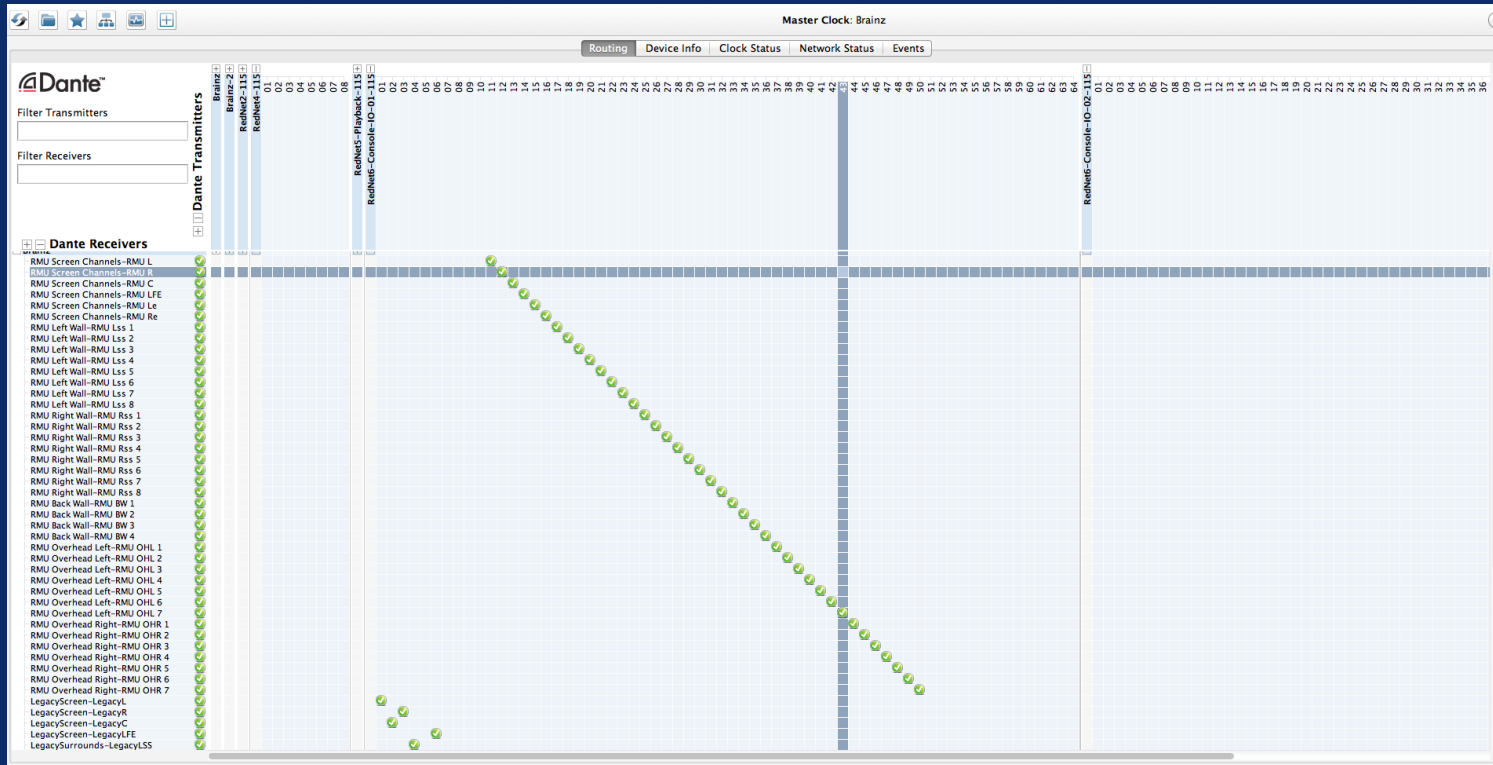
Master Clock: Brainz

Routing | Device Info | Clock Status | Network Status | Events

Dante

Filter Transmitters

Filter Receivers

Dante Transmitters

Brainz
Brainz-2
RedNet2-115
RedNet4-115
01 02 03 04 05 06 07 08
RedNet5-Playback-115
RedNet6-Console-IO-01-115
01 02 03 04 05 06 07 08 09 10 11 12 13 14 15 16 17 18 19 20 21 22 23 24 25 26 27 28 29 30 31 32 33 34 35 36 37 38 39 40 41 42 43 44 45 46 47 48 49 50 51 52 53 54 55 56 57 58 59 60 61 62 63 64
RedNet6-Console-IO-02-115
01 02 03 04 05 06 07 08 09 10 11 12 13 14 15 16 17 18 19 20 21 22 23 24 25 26 27 28 29 30 31 32 33 34 35 36

Dante Receivers

RMU Screen Channels-RMU L
RMU Screen Channels-RMU R
RMU Screen Channels-RMU C
RMU Screen Channels-RMU LFE
RMU Screen Channels-RMU Le
RMU Screen Channels-RMU Re
RMU Left Wall-RMU Lss 1
RMU Left Wall-RMU Lss 2
RMU Left Wall-RMU Lss 3
RMU Left Wall-RMU Lss 4
RMU Left Wall-RMU Lss 5
RMU Left Wall-RMU Lss 6
RMU Left Wall-RMU Lss 7
RMU Left Wall-RMU Lss 8
RMU Right Wall-RMU Rss 1
RMU Right Wall-RMU Rss 2
RMU Right Wall-RMU Rss 3
RMU Right Wall-RMU Rss 4
RMU Right Wall-RMU Rss 5
RMU Right Wall-RMU Rss 6
RMU Right Wall-RMU Rss 7
RMU Right Wall-RMU Rss 8
RMU Back Wall-RMU BW 1
RMU Back Wall-RMU BW 2
RMU Back Wall-RMU BW 3
RMU Back Wall-RMU BW 4
RMU Overhead Left-RMU OHL 1
RMU Overhead Left-RMU OHL 2
RMU Overhead Left-RMU OHL 3
RMU Overhead Left-RMU OHL 4
RMU Overhead Left-RMU OHL 5
RMU Overhead Left-RMU OHL 6
RMU Overhead Left-RMU OHL 7
RMU Overhead Right-RMU OHR 1
RMU Overhead Right-RMU OHR 2
RMU Overhead Right-RMU OHR 3
RMU Overhead Right-RMU OHR 4
RMU Overhead Right-RMU OHR 5
RMU Overhead Right-RMU OHR 6
RMU Overhead Right-RMU OHR 7
LegacyScreen-LegacyL
LegacyScreen-LegacyR
LegacyScreen-LegacyC
LegacyScreen-LegacyLFE
LegacySurrounds-LegacyLSS